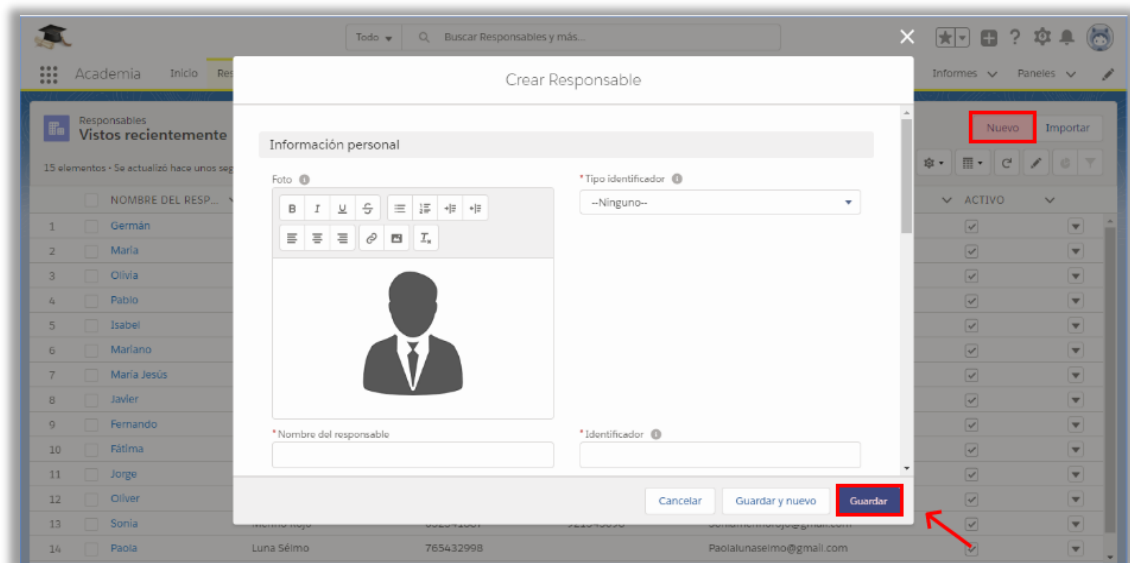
Todo ▾ Buscar Responsables y más...

Academia Inicio Res

Informes Paneles

Responsables
Vistos recientemente

15 elementos • Se actualizó hace unos seg

NOMBRE DEL RESP...

| | |
|---|---|
| 1 | Germán |
| 2 | María |
| 3 | Olivia |
| 4 | Pablo |
| 5 | Isabel |
| 6 | Mariano |
| 7 | María Jesús |
| 8 | Javier |
| 9 | Fernando |
| 10 | Fátima |
| 11 | Jorge |
| 12 | Oliver |
| 13 | Sonia |
| 14 | Paola |

Luna Sélmo 765432998 Paolalunaselmo@gmail.com

Nuevo Importar

ACTIVO

Crear Responsable

Información personal

Foto

B I U S

Nombre del responsable

*Tipo identificador

--Ninguno--

*Identificador

Cancelar Guardar y nuevo Guardar